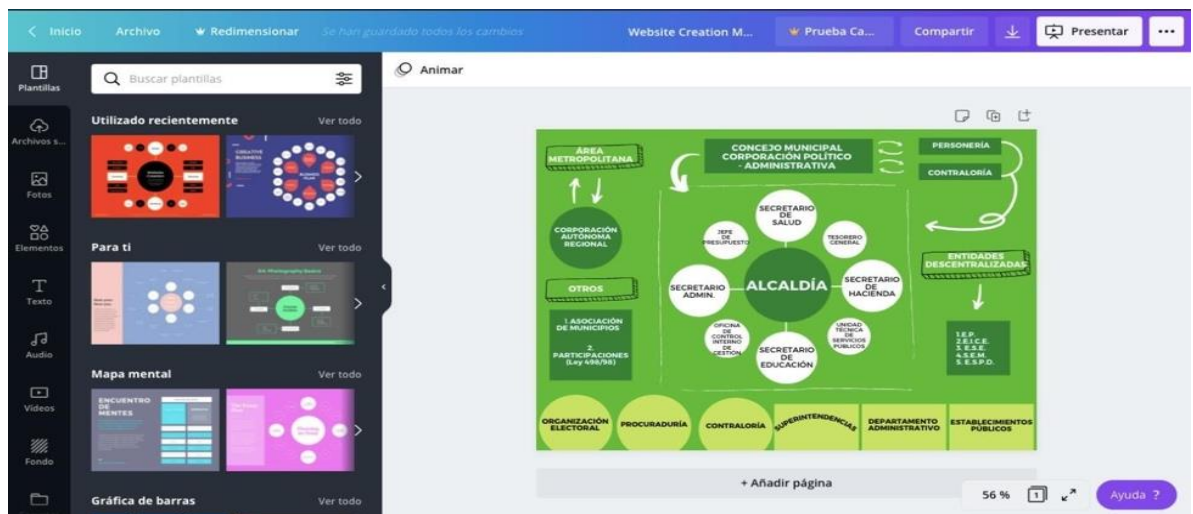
< Inicio Archivo Redimensionar Se han guardado todos los cambios Website Creation M... Prueba Ca... Compartir Presentar ...

Plantillas
Archivos s...
Fotos
Elementos
Texto
Audio
Videos
Fondo

Buscar plantillas

Utilizado recientemente Ver todo

Para ti Ver todo

Mapa mental Ver todo

ENCUENTRO DE MENTES

Gráfica de barras Ver todo

Animar

ÁREA METROPOLITANA

CONCEJO MUNICIPAL CORPORACIÓN POLÍTICO - ADMINISTRATIVA

PERSONERÍA

CONTRALORÍA

CORPORACIÓN AUTÓNOMA REGIONAL

SECRETARIO DE SALUD

JEFE DE PRESUPUESTO

TESORERO GENERAL

ENTIDADES DESCENTRALIZADAS

SECRETARIO ADMIN.

ALCALDÍA

SECRETARIO DE HACIENDA

OTROS

1. ASOCIACIÓN DE MUNICIPIOS

2. PARTICIPACIONES (Ley 498/98)

OFICINA DE CONTROL INTERNO DE GESTIÓN

SECRETARIO DE EDUCACIÓN

UNIDAD TÉCNICA DE SERVICIOS PÚBLICOS

1.E.P.
2.E.I.C.E.
3. E.S.E.
4.S.E.M.
5. E.S.P.D.

ORGANIZACIÓN ELECTORAL

PROCURADURÍA

CONTRALORÍA

SUPERINTENDENCIAS

DEPARTAMENTO ADMINISTRATIVO

ESTABLECIMIENTOS PÚBLICOS

+ Añadir página

56 % 1

Ayuda ?